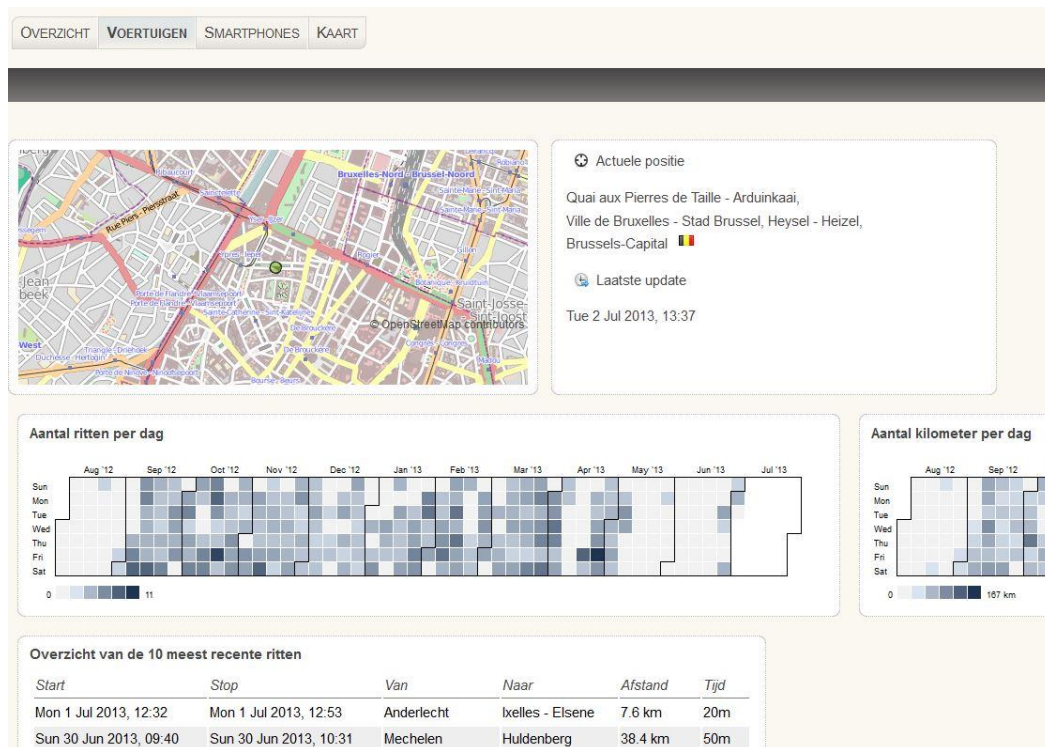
OVERZICHT VOERTUIGEN SMARTPHONES KAART

Bruxelles-Nord - Brussel-Noord
Rue Piers - Piersstraat
Jean beek
Saint-Josse - Sint-Joost
West
© OpenStreetMap contributors

Actuele positie

Quai aux Pierres de Taille - Arduinkaai, Ville de Bruxelles - Stad Brussel, Heysel - Heizel, Brussels-Capital

Laatste update

Tue 2 Jul 2013, 13:37

Aantal ritten per dag

Aug '12 Sep '12 Oct '12 Nov '12 Dec '12 Jan '13 Feb '13 Mar '13 Apr '13 May '13 Jun '13 Jul '13

Sun
Mon
Tue
Wed
Thu
Fri
Sat

0 11

Aantal kilometer per dag

Aug '12 Sep '12

Sun
Mon
Tue
Wed
Thu
Fri
Sat

0 167 km

Overzicht van de 10 meest recente ritten

| Start | Stop | Van | Naar | Afstand | Tijd |
|---|---|---|---|---|---|
| Mon 1 Jul 2013, 12:32 | Mon 1 Jul 2013, 12:53 | Anderlecht | Ixelles - Elsene | 7.6 km | 20m |
| Sun 30 Jun 2013, 09:40 | Sun 30 Jun 2013, 10:31 | Mechelen | Huldenberg | 38.4 km | 50m |